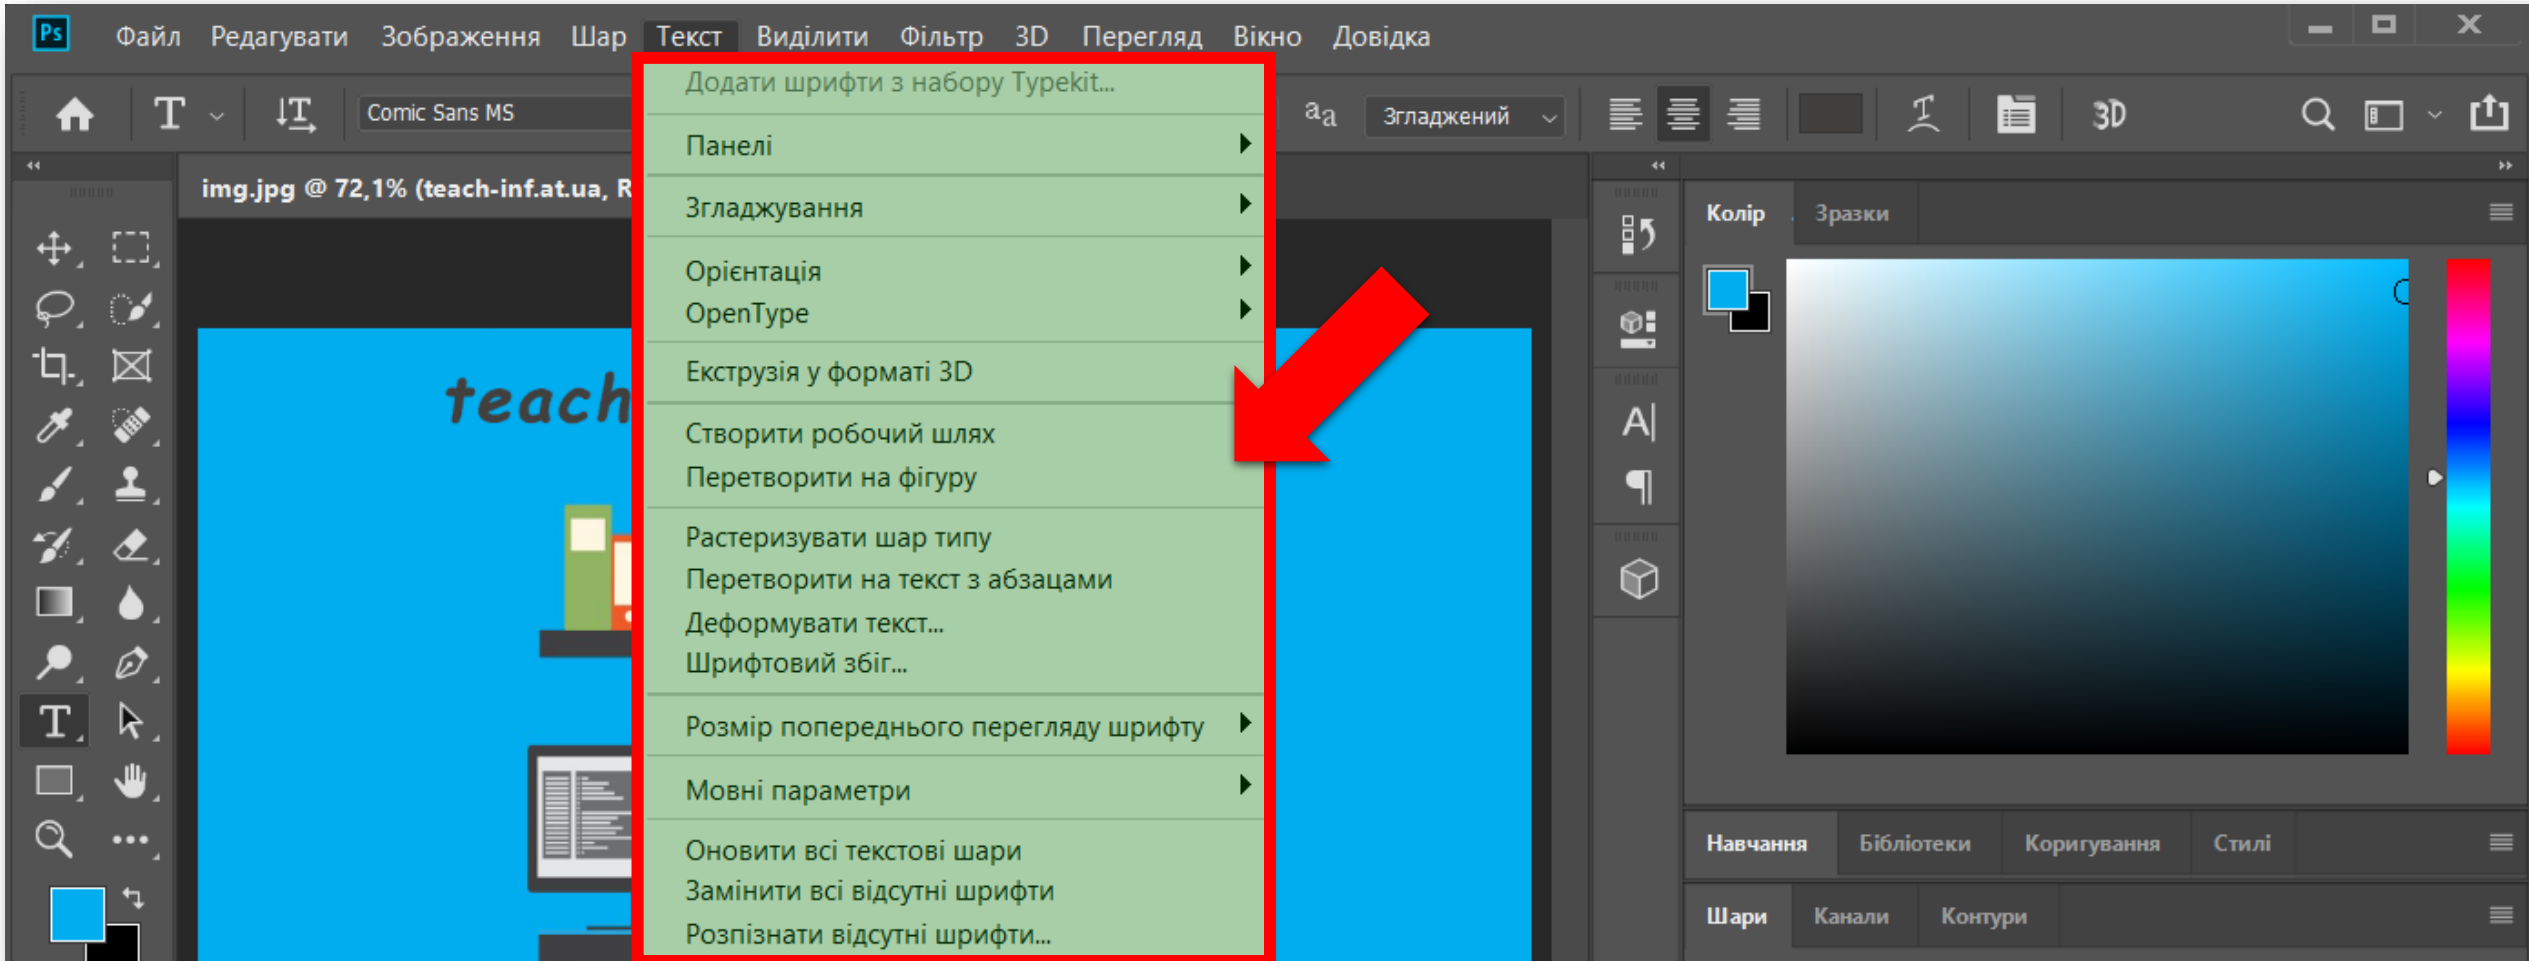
Ps Файл Редагувати Зображення Шар Текст Виділити Фільтр 3D Перегляд Вікно Довідка

Comic Sans MS

aa Згладжений

3D

img.jpg @ 72,1% (teach-inf.at.ua, R

teach

Додати шрифти з набору Typekit...
Панелі
Згладжування
Орієнтація
OpenType
Екструзія у форматі 3D
Створити робочий шлях
Перетворити на фігуру
Растеризувати шар типу
Перетворити на текст з абзацами
Деформувати текст...
Шрифтовий збіг...
Розмір попереднього перегляду шрифту
Мовні параметри
Оновити всі текстові шари
Замінити всі відсутні шрифти
Розпізнати відсутні шрифти...

Колір Зразки

Навчання Бібліотеки Коригування Стилі

Шари Канали Контури